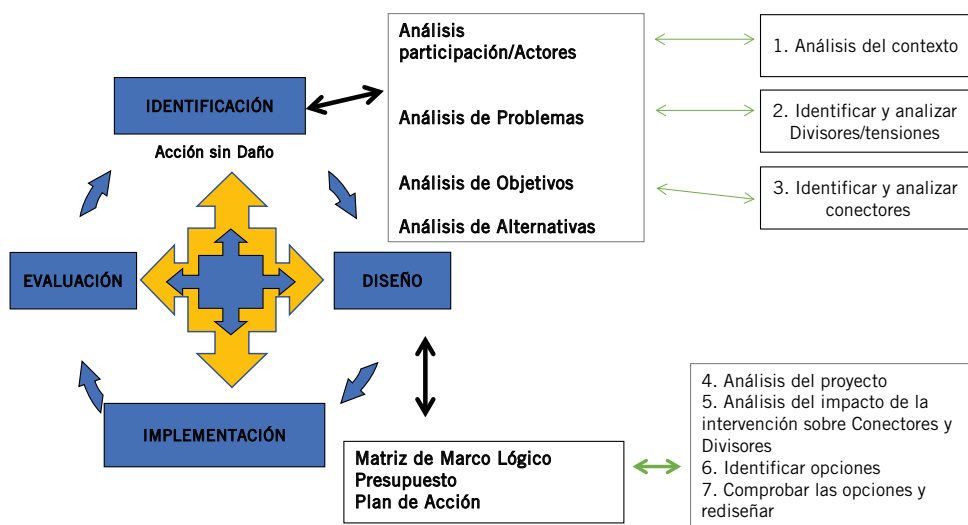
IDENTIFICACIÓN

Acción sin Daño

EVALUACIÓN

DISEÑO

IMPLEMENTACIÓN

Análisis participación/Actores

Análisis de Problemas

Análisis de Objetivos

Análisis de Alternativas

1. Análisis del contexto

2. Identificar y analizar Divisores/tensiones

3. Identificar y analizar conectores

Matriz de Marco Lógico
Presupuesto
Plan de Acción

4. Análisis del proyecto
5. Análisis del impacto de la intervención sobre Conectores y Divisores
6. Identificar opciones
7. Comprobar las opciones y rediseñar